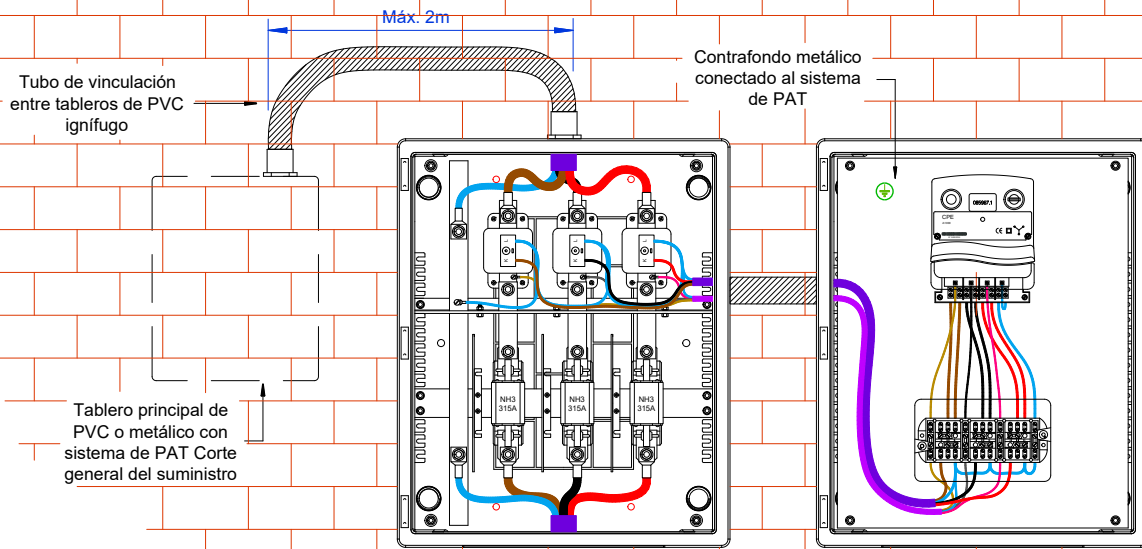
Máx. 2m

Tubo de vinculación entre tableros de PVC ignífugo

Contrafondo metálico conectado al sistema de PAT

Tablero principal de PVC o metálico con sistema de PAT Corte general del suministro

NH3 315A

NH3 315A

NH3 315A

CPE